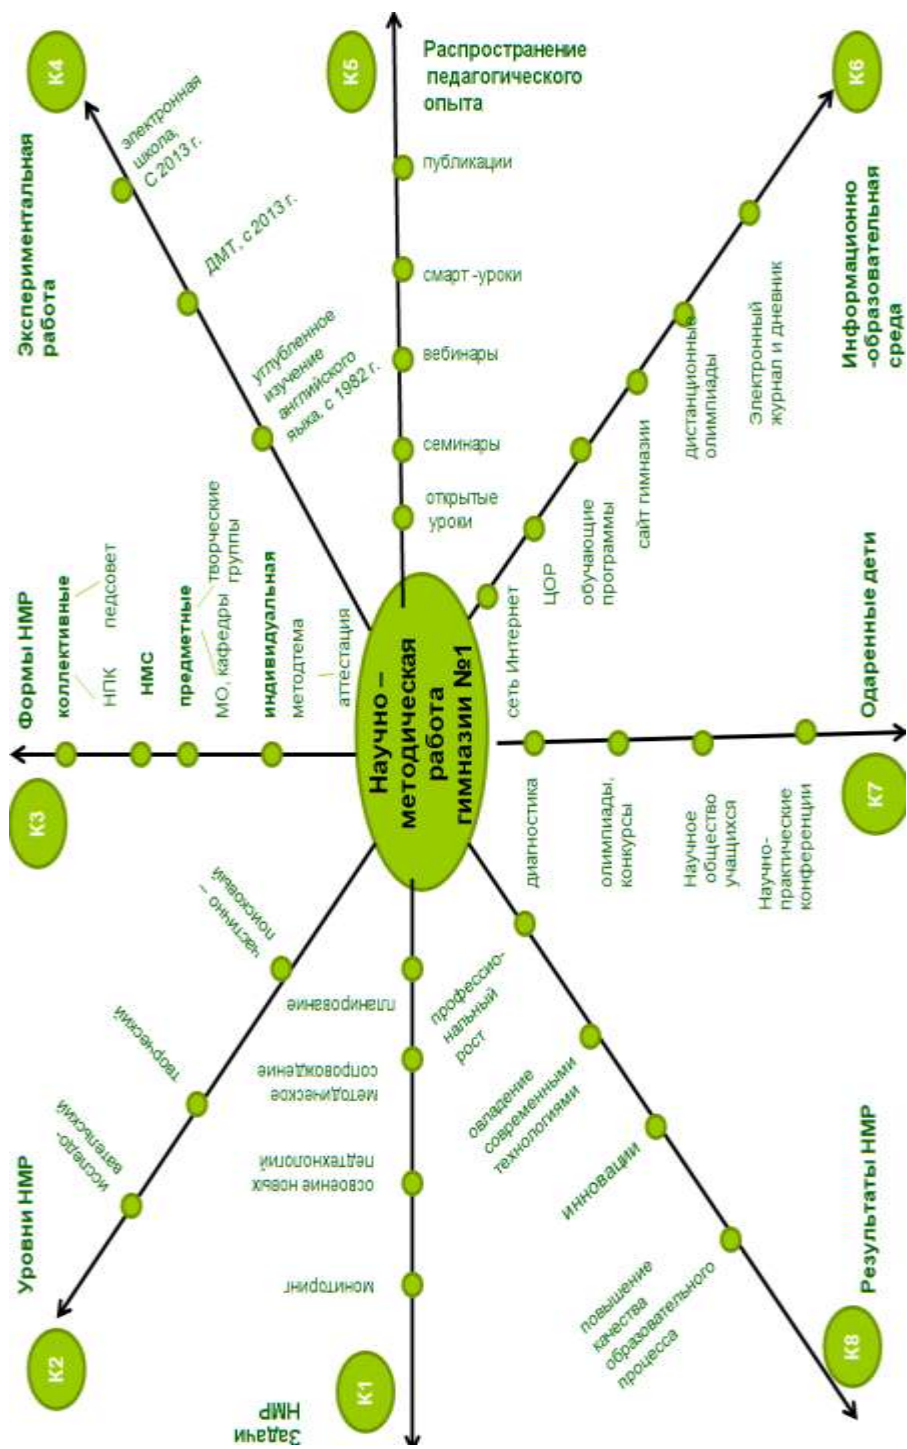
Научно – методическая работа гимназии №1

К1
Задачи НМР
мониторинг
освоение новых педтехнологий
методическое сопровождение
планирование

К2
Уровни НМР
исследовательский
творческий
частично – поисковый

К3
Формы НМР
коллективные
НПК
педсовет
НМС
предметные
МО, кафедры
творческие группы
индивидуальная
методтема
аттестация

К4
Экспериментальная работа
электронная школа, С 2013 г.
ДМТ, с 2013 г.
углубленное изучение английского языка, с 1982 г.

К5
Распространение педагогического опыта
публикации
смарт-уроки
вебинары
семинары
открытые уроки

К6
Информационно-образовательная среда
сеть Интернет
ЦОР
обучающие программы
сайт гимназии
дистанционные олимпиады
Электронный журнал и дневник

К7
Одаренные дети
диагностика
олимпиады, конкурсы
Научное общество учащихся
Научно-практические конференции

К8
Результаты НМР
профессиональный рост
овладение современными технологиями
инновации
повышение качества образовательного процесса